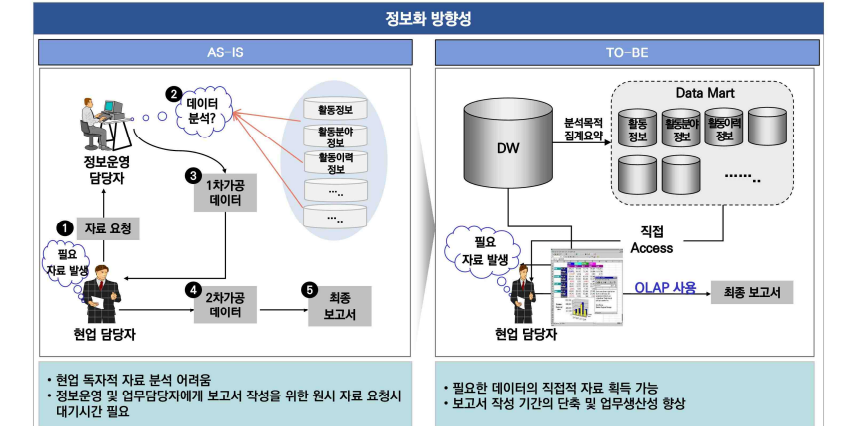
정보화 방향성

AS-IS

2 데이터 분석?

활동정보
활동분야 정보
활동이력 정보
....
....

정보운영 담당자

3 1차가공 데이터

1 자료 요청

필요 자료 발생

4 2차가공 데이터

5 최종 보고서

현업 담당자

• 현업 독자적 자료 분석 어려움
• 정보운영 및 업무담당자에게 보고서 작성을 위한 원시 자료 요청시 대기시간 필요

TO-BE

DW

분석목적 집계요약

Data Mart

활동 정보
활동분야 정보
활동이력 정보
......

직접 Access

필요 자료 발생

OLAP 사용

최종 보고서

현업 담당자

• 필요한 데이터의 직접적 자료 획득 가능
• 보고서 작성 기간의 단축 및 업무생산성 향상